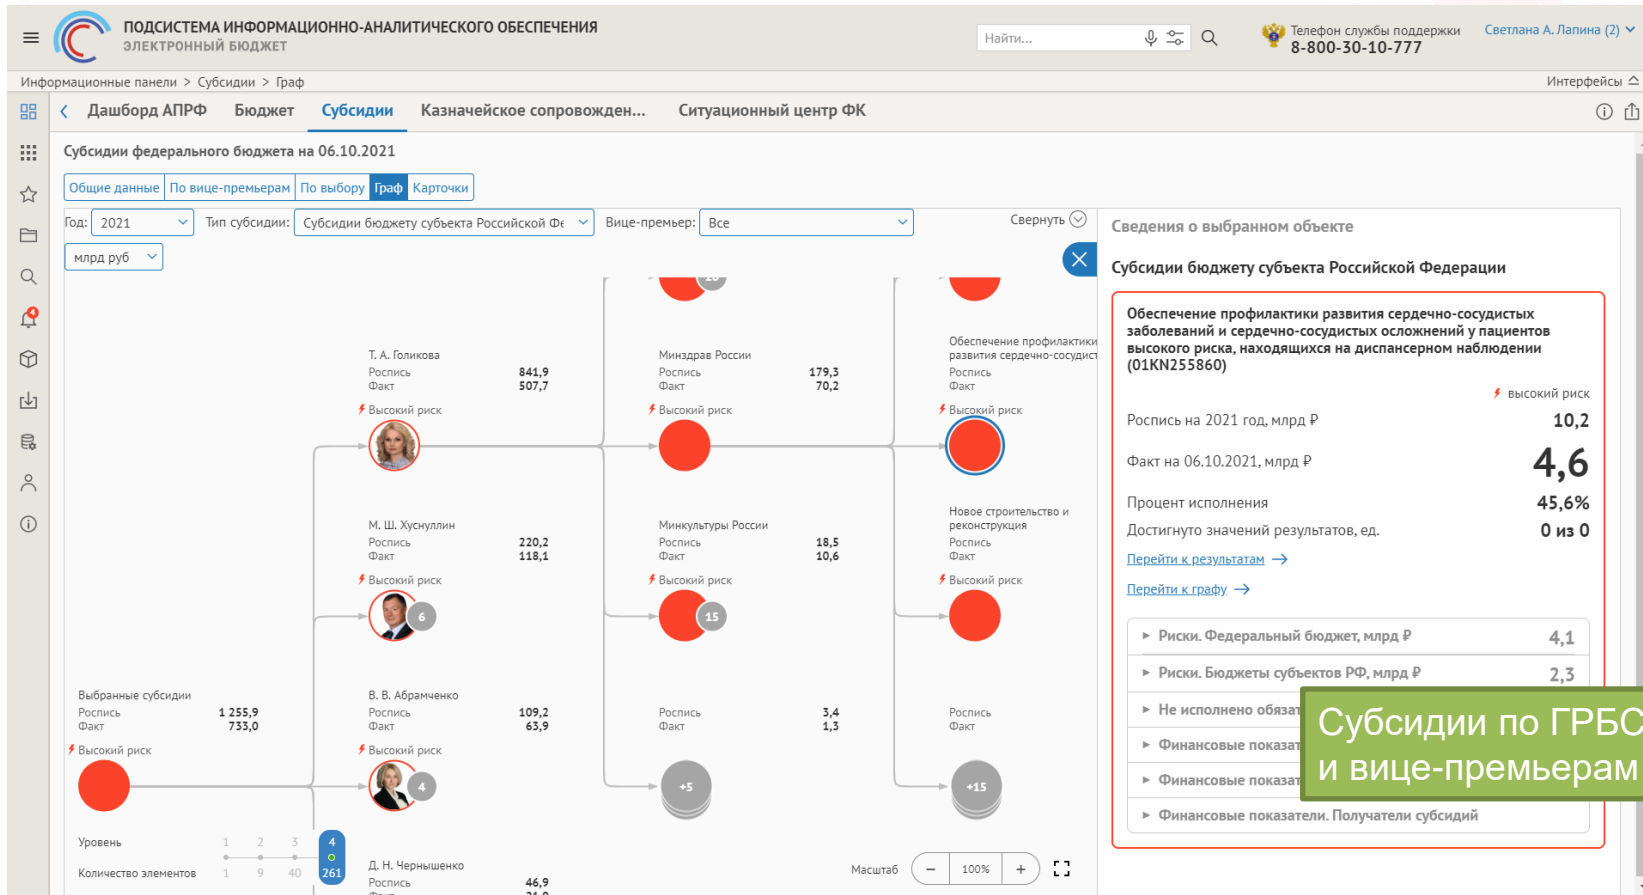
ПОДСИСТЕМА ИНФОРМАЦИОННО-АНАЛИТИЧЕСКОГО ОБЕСПЕЧЕНИЯ
ЭЛЕКТРОННЫЙ БЮДЖЕТ

Найти...

Телефон службы поддержки
8-800-30-10-777

Светлана А. Лапина (2)

Информационные панели > Субсидии > Граф

Интерфейсы

Дашборд АПРФ Бюджет Субсидии Казначейское сопровожден... Ситуационный центр ФК

Субсидии федерального бюджета на 06.10.2021

Общие данные | По вице-премьерам | По выбору | Граф | Карточки

Год: 2021 Тип субсидии: Субсидии бюджету субъекта Российской Фе Вице-премьер: Все Свернуть

млрд руб

Т. А. Голикова
Роспись 841,9
Факт 507,7
Высокий риск

Минздрав России
Роспись 179,3
Факт 70,2
Высокий риск

Обеспечение профилактики развития сердечно-сосудист
Роспись
Факт
Высокий риск

М. Ш. Хуснуллин
Роспись 220,2
Факт 118,1
Высокий риск

6

Минкультуры России
Роспись 18,5
Факт 10,6
Высокий риск

15

Новое строительство и реконструкция
Роспись
Факт
Высокий риск

Выбранные субсидии
Роспись 1 255,9
Факт 733,0
Высокий риск

В. В. Абрамченко
Роспись 109,2
Факт 63,9
Высокий риск

4

Роспись 3,4
Факт 1,3

Роспись
Факт

+5

+15

Уровень 1 2 3 4
Количество элементов 1 9 40 261

Д. Н. Чернышенко
Роспись 46,9

Масштаб − 100% +

Сведения о выбранном объекте

Субсидии бюджету субъекта Российской Федерации

Обеспечение профилактики развития сердечно-сосудистых заболеваний и сердечно-сосудистых осложнений у пациентов высокого риска, находящихся на диспансерном наблюдении (01KN255860)

высокий риск

Роспись на 2021 год, млрд ₽ 10,2

Факт на 06.10.2021, млрд ₽ 4,6

Процент исполнения 45,6%

Достигнуто значений результатов, ед. 0 из 0

Перейти к результатам →

Перейти к графу →

Риски. Федеральный бюджет, млрд ₽ 4,1

Риски. Бюджеты субъектов РФ, млрд ₽ 2,3

Не исполнено обязат

Финансовые показат

Финансовые показат

Финансовые показатели. Получатели субсидий

Субсидии по ГРБС и вице-премьерам